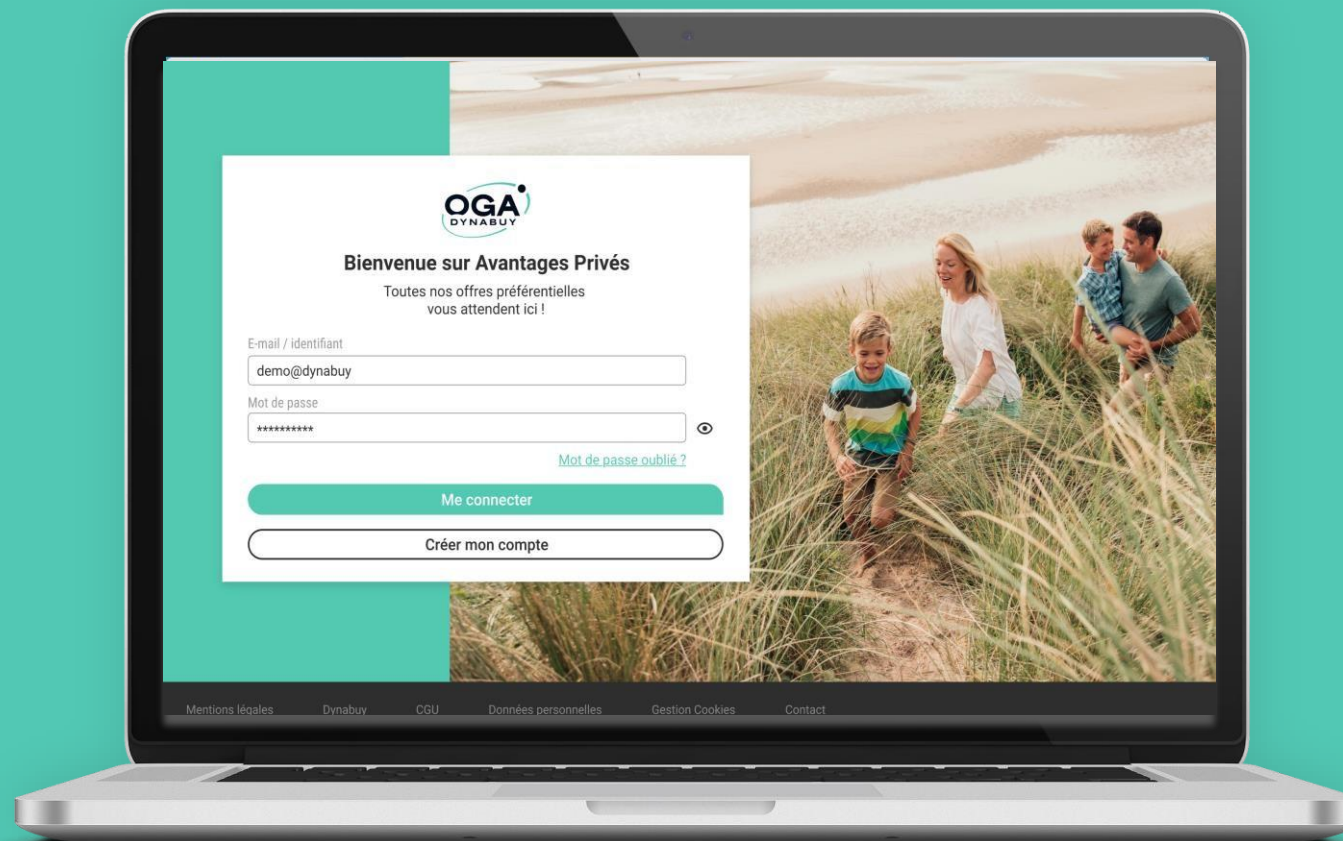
OGA
DYNABUY

Bienvenue sur Avantages Privés

Toutes nos offres préférentielles vous attendent ici !

E-mail / identifiant
demo@dynabuy

Mot de passe
**********

Mot de passe oublié ?

Me connecter

Créer mon compte

Mentions légales Dynabuy CGU Données personnelles Gestion Cookies Contact